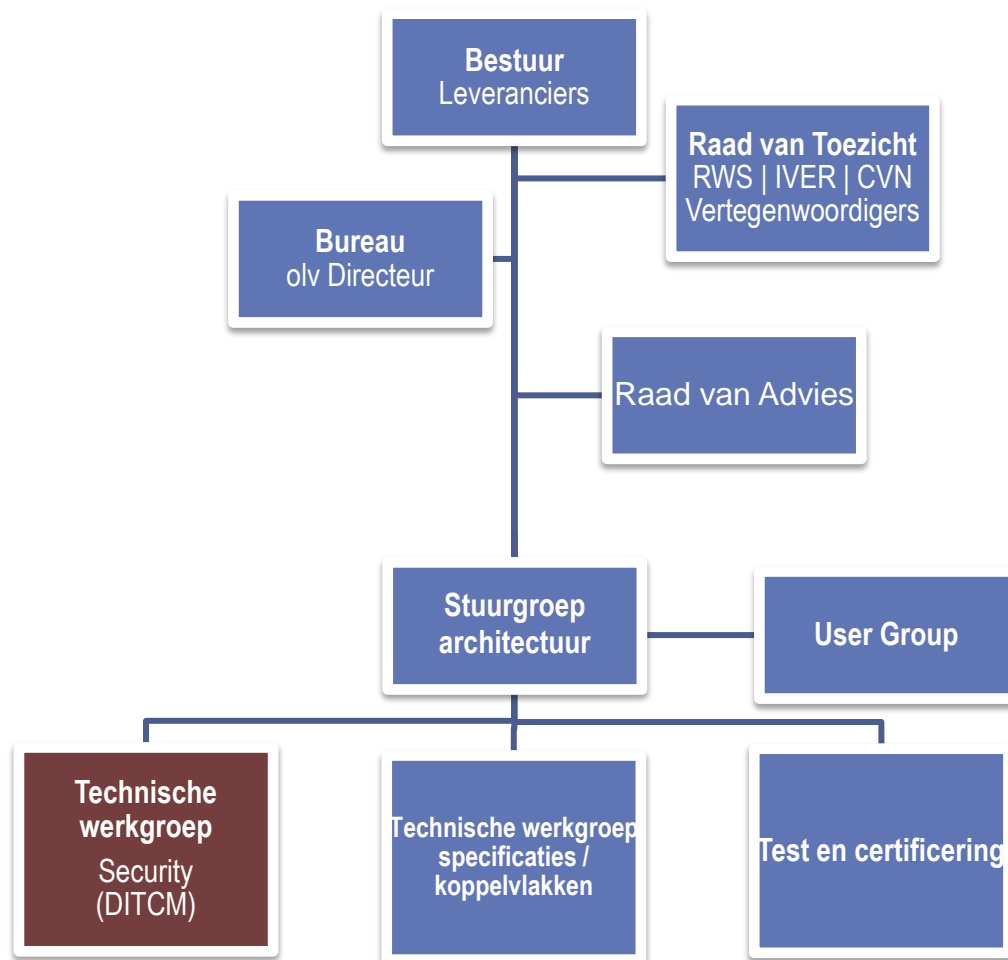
**Bestuur**
Leveranciers

**Raad van Toezicht**
RWS | IVER | CVN
Vertegenwoordigers

**Bureau**
olv Directeur

Raad van Advies

**Stuurgroep architectuur**

**User Group**

**Technische werkgroep**
Security
(DITCM)

**Technische werkgroep specificaties / koppelvlakken**

**Test en certificering**